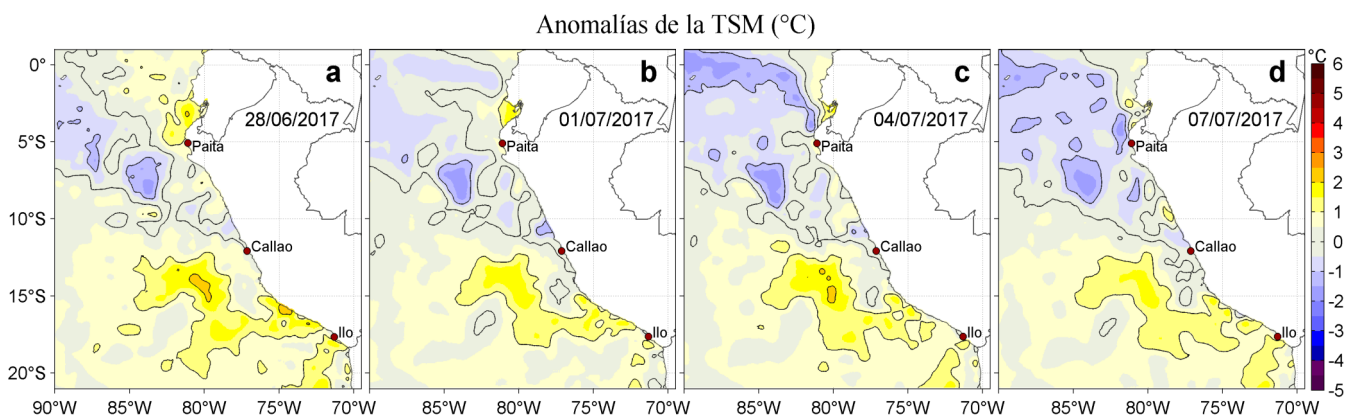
Anomalías de la TSM (°C)

0°
5°S
10°S
15°S
20°S

a
28/06/2017
Paita
Callao
Ilo

b
01/07/2017
Paita
Callao
Ilo

c
04/07/2017
Paita
Callao
Ilo

d
07/07/2017
Paita
Callao
Ilo

90°W 85°W 80°W 75°W 70°W
85°W 80°W 75°W 70°W
85°W 80°W 75°W 70°W
85°W 80°W 75°W 70°W

°C
6
5
4
3
2
1
0
-1
-2
-3
-4
-5